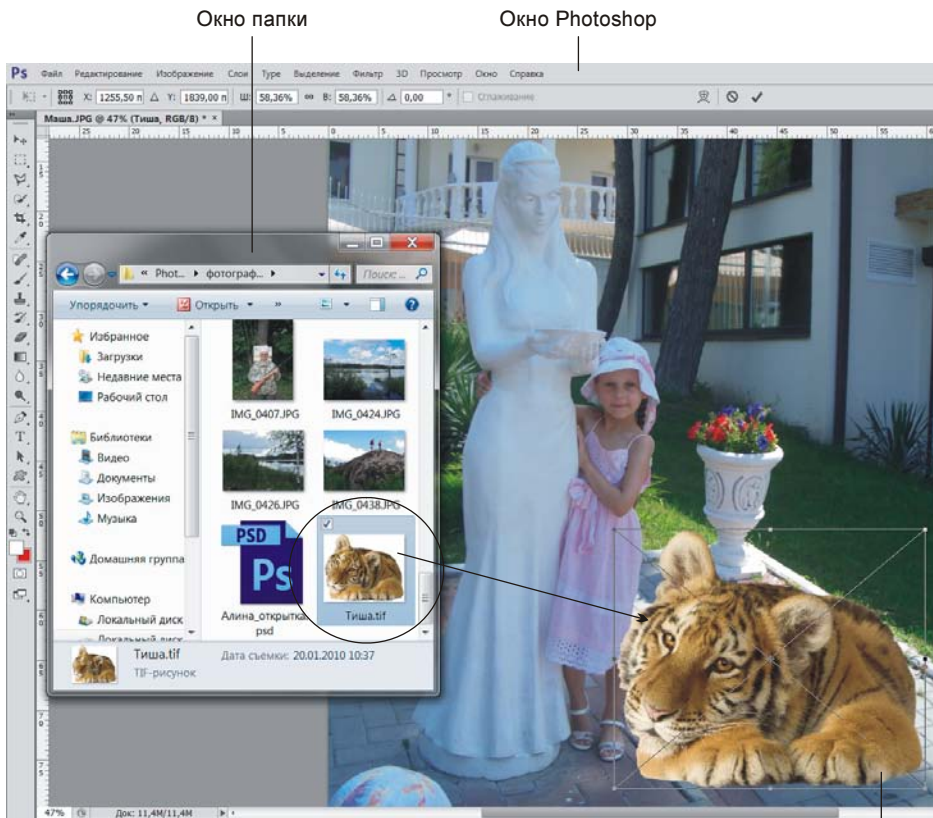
Окно папки

Окно Photoshop

Ps Файл Редактирование Изображение Слои Type Выделение Фильтр 3D Просмотр Окно Справка

X: 1255,50 п Y: 1839,00 п Ш: 58,36% В: 58,36% 0,00 ° Сглаживание

Маша.JPG @ 47% (Тиша, RGB/8) * ×

« Phot... ▸ фотограф... ▸ Поиск...

Упорядочить ▾ Открыть ▾ »

Избранное
Загрузки
Недавние места
Рабочий стол

Библиотеки
Видео
Документы
Изображения
Музыка

Домашняя группа

Компьютер
Локальный диск
Локальный диск

IMG_0407.JPG
IMG_0424.JPG
IMG_0426.JPG
IMG_0438.JPG
PSD
Ps
Алина_открытка.psd
Тиша.tif

Тиша.tif
TIF-рисунок
Дата съемки: 20.01.2010 10:37

47% Док: 11,4M/11,4M